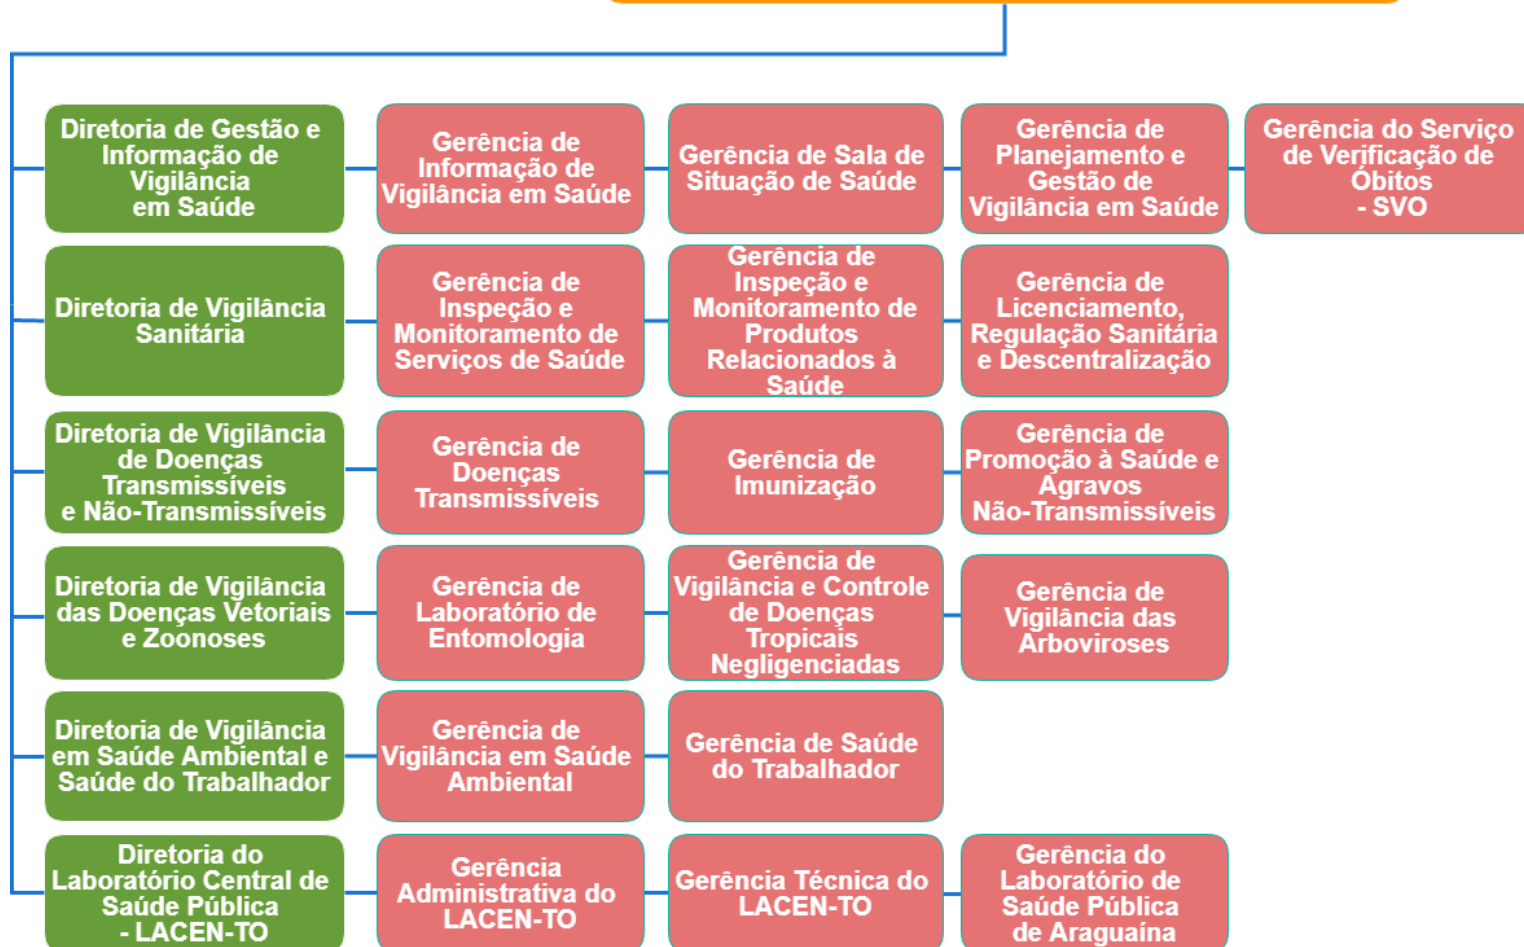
Diretoria de Gestão e Informação de Vigilância em Saúde

Gerência de Informação de Vigilância em Saúde

Gerência de Sala de Situação de Saúde

Gerência de Planejamento e Gestão de Vigilância em Saúde

Gerência do Serviço de Verificação de Óbitos - SVO

Diretoria de Vigilância Sanitária

Gerência de Inspeção e Monitoramento de Serviços de Saúde

Gerência de Inspeção e Monitoramento de Produtos Relacionados à Saúde

Gerência de Licenciamento, Regulação Sanitária e Descentralização

Diretoria de Vigilância de Doenças Transmissíveis e Não-Transmissíveis

Gerência de Doenças Transmissíveis

Gerência de Imunização

Gerência de Promoção à Saúde e Agravos Não-Transmissíveis

Diretoria de Vigilância das Doenças Vetoriais e Zoonoses

Gerência de Laboratório de Entomologia

Gerência de Vigilância e Controle de Doenças Tropicais Negligenciadas

Gerência de Vigilância das Arboviroses

Diretoria de Vigilância em Saúde Ambiental e Saúde do Trabalhador

Gerência de Vigilância em Saúde Ambiental

Gerência de Saúde do Trabalhador

Diretoria do Laboratório Central de Saúde Pública - LACEN-TO

Gerência Administrativa do LACEN-TO

Gerência Técnica do LACEN-TO

Gerência do Laboratório de Saúde Pública de Araguaína